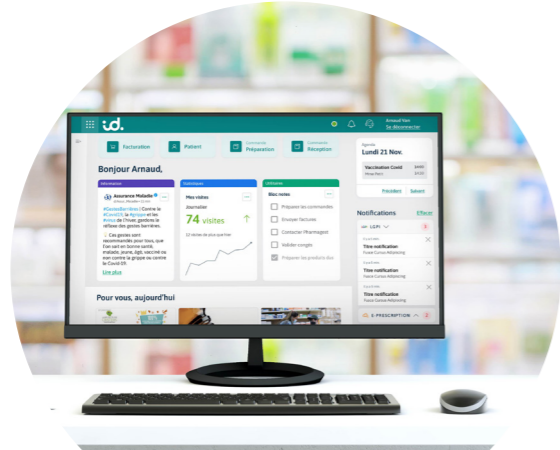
id.

Arnaud Vian
Se déconnecter

Facturation

Patient

Commande
Préparation

Commande
Réception

Bonjour Arnaud,

Information

Assurance Maladie

#GestesBarrières | Contre le #Covid19, la #grippe et les #rhumes de l'hiver, gardons le réflexe des gestes barrières.

Ces gestes sont recommandés pour vous, que l'on soit en bonne santé, malade, jeune, âgé, vacciné ou non contre la grippe ou contre la Covid-19.

Lire plus

Statistiques

Mes visites

Journalier

74 visites

12 visites de plus que hier

Utilitaires

Bloc notes

Préparer les commandes

Envoyer factures

Contacter Pharmagest

Valider congés

Préparer les produits dist

Pour vous, aujourd'hui

Agenda

Lundi 21 Nov.

Vaccination Covid

Précédent

Suivant

Notifications

Effacer

LGPI

Titre notification

Titre notification

Titre notification

E-PRESCRIPTION